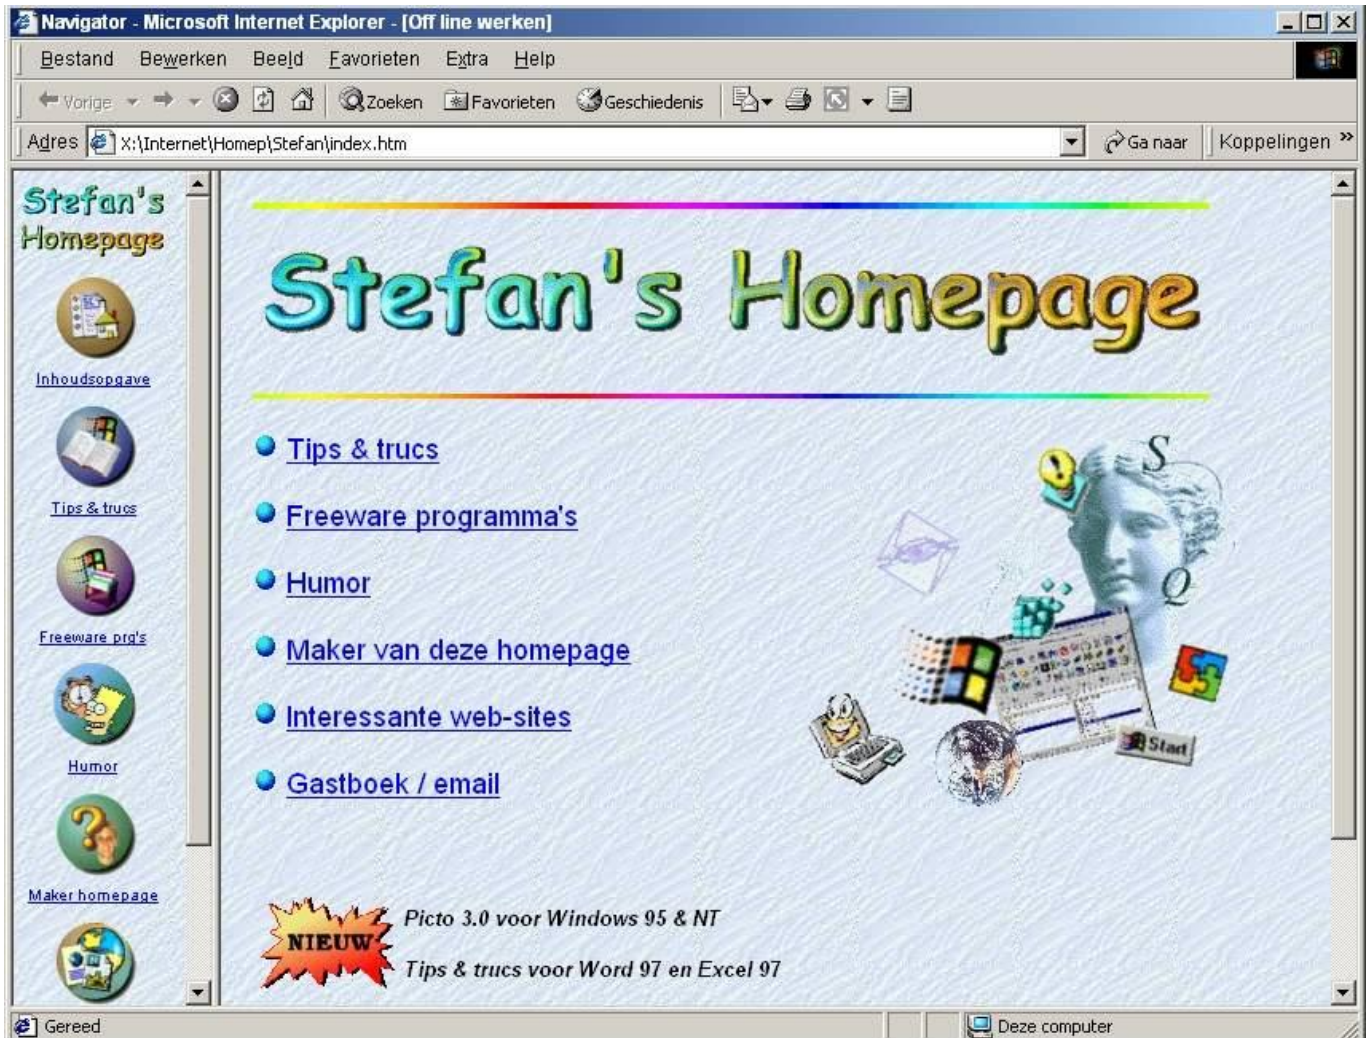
Navigator - Microsoft Internet Explorer - [Off line werken]

Bestand Bewerken Beeld Favorieten Extra Help

Vorige Zoeken Favorieten Geschiedenis

Adres X:\Internet\Homep\Stefan\index.htm Ga naar Koppelingen »

Stefan's Homepage

Inhoudsopgave

Tips & trucs

Freeware prg's

Humor

Maker homepage

Stefan's Homepage

Tips & trucs

Freeware programma's

Humor

Maker van deze homepage

Interessante web-sites

Gastboek / email

S

Q

Start

NIEUW

Picto 3.0 voor Windows 95 & NT

Tips & trucs voor Word 97 en Excel 97

Gereed

Deze computer